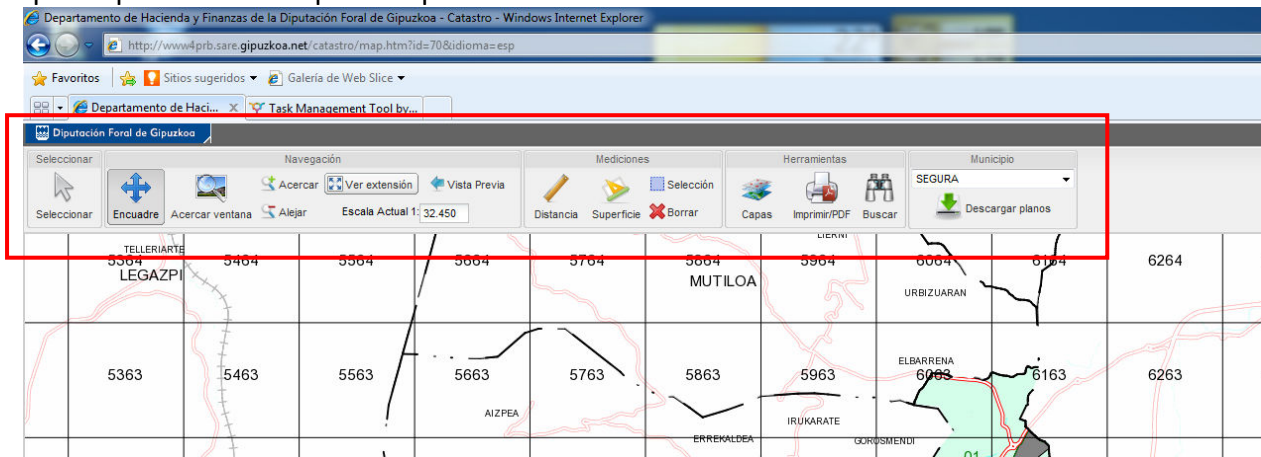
Departamento de Hacienda y Finanzas de la Diputación Foral de Gipuzkoa - Catastro - Windows Internet Explorer

http://www4prb.sare.gipuzkoa.net/catastro/map.htm?id=70&idioma=esp

Favoritos | Sitios sugeridos | Galería de Web Slice

Departamento de Haci... | Task Management Tool by...

Diputación Foral de Gipuzkoa

Seleccionar
Seleccionar

Navegación
Encuadre | Acercar ventana | Acercar | Alejar | Ver extensión | Vista Previa
Escala Actual 1: 32.450

Mediciones
Distancia | Superficie | Selección | Borrar

Herramientas
Capas | Imprimir/PDF | Buscar

Municipio
SEGURA
Descargar planos

TELLERIARTE
5364 5464 5564 5664 5764 5864 5964 6064 6164 6264
LEGAZPI
MUTILOA
LIERNI
URBIZUARAN
ELBARRENA
5363 5463 5563 5663 5763 5863 5963 6063 6163 6263
AIZPEA
IRUKARATE
ERREKALDEA
GOROSMENDI
01